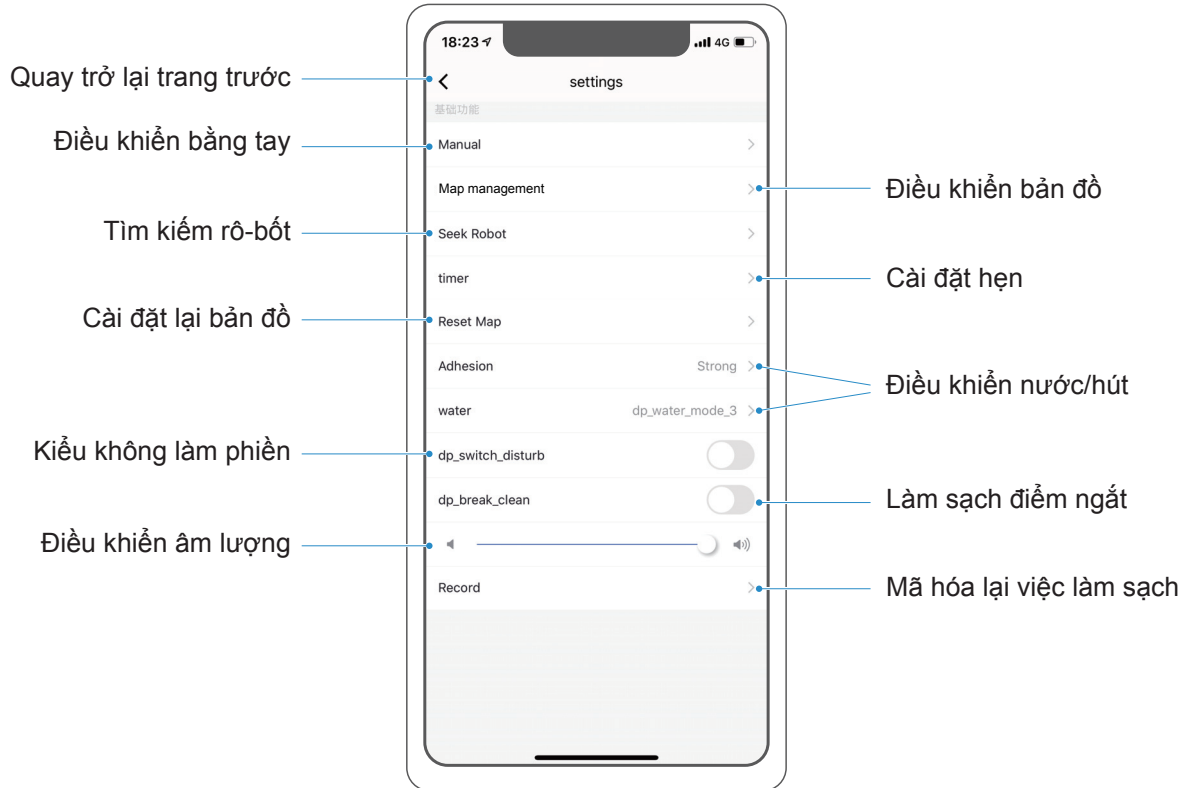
18:23
4G

Quay trở lại trang trước
<
settings

基础功能

Điều khiển bằng tay
Manual

Map management
Điều khiển bản đồ

Tìm kiếm rô-bốt
Seek Robot

timer
Cài đặt hẹn

Cài đặt lại bản đồ
Reset Map

Adhesion Strong
water dp_water_mode_3
Điều khiển nước/hút

Kiểu không làm phiền
dp_switch_disturb

dp_break_clean
Làm sạch điểm ngắt

Điều khiển âm lượng

Record
Mã hóa lại việc làm sạch